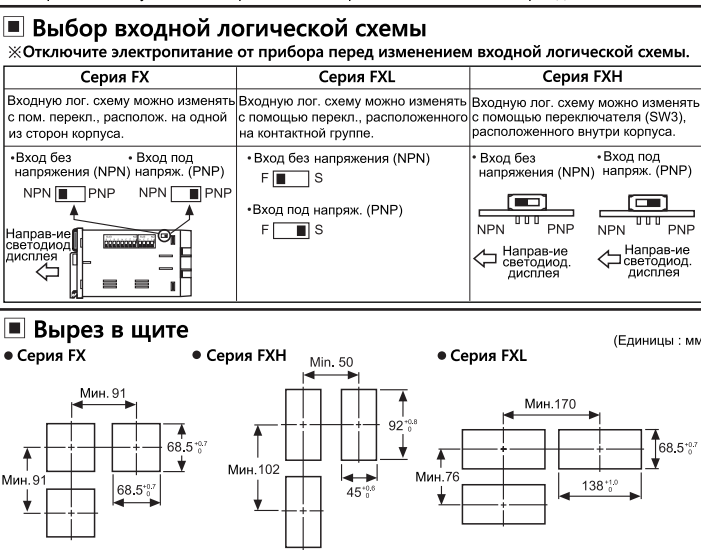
Выбор входной логической схемы

※Отключите электропитание от прибора перед изменением входной логической схемы.

| Серия FX | Серия FXL | Серия FXH |
|---|---|---|
| Входную лог. схему можно изменять с пом. перекл., располож. на одной из сторон корпуса. | Входную лог. схему можно изменять с помощью перекл., расположенного на контактной группе. | Входную лог. схему можно изменять с помощью переключателя (SW3), расположенного внутри корпуса. |
| •Вход без напряжения (NPN) •Вход под напряж. (PNP) NPN PNP NPN PNP Направ-ие светодиод дисплея | •Вход без напряжения (NPN) F S •Вход под напряж. (PNP) F S | •Вход без напряжения (NPN) •Вход под напряж. (PNP) NPN PNP NPN PNP Направ-ие светодиод. дисплея Направ-ие светодиод. дисплея |

Вырез в щите

(Единицы : мм

• Серия FX

Мин. 91

$68.5^{+0.7}_{0}$

Мин. 91

$68.5^{+0.7}_{0}$

• Серия FXH

Min. 50

$92^{+0.8}_{0}$

Мин.102

$45^{+0.6}_{0}$

• Серия FXL

Мин.170

$68.5^{+0.7}_{0}$

Мин.76

$138^{+1.0}_{0}$